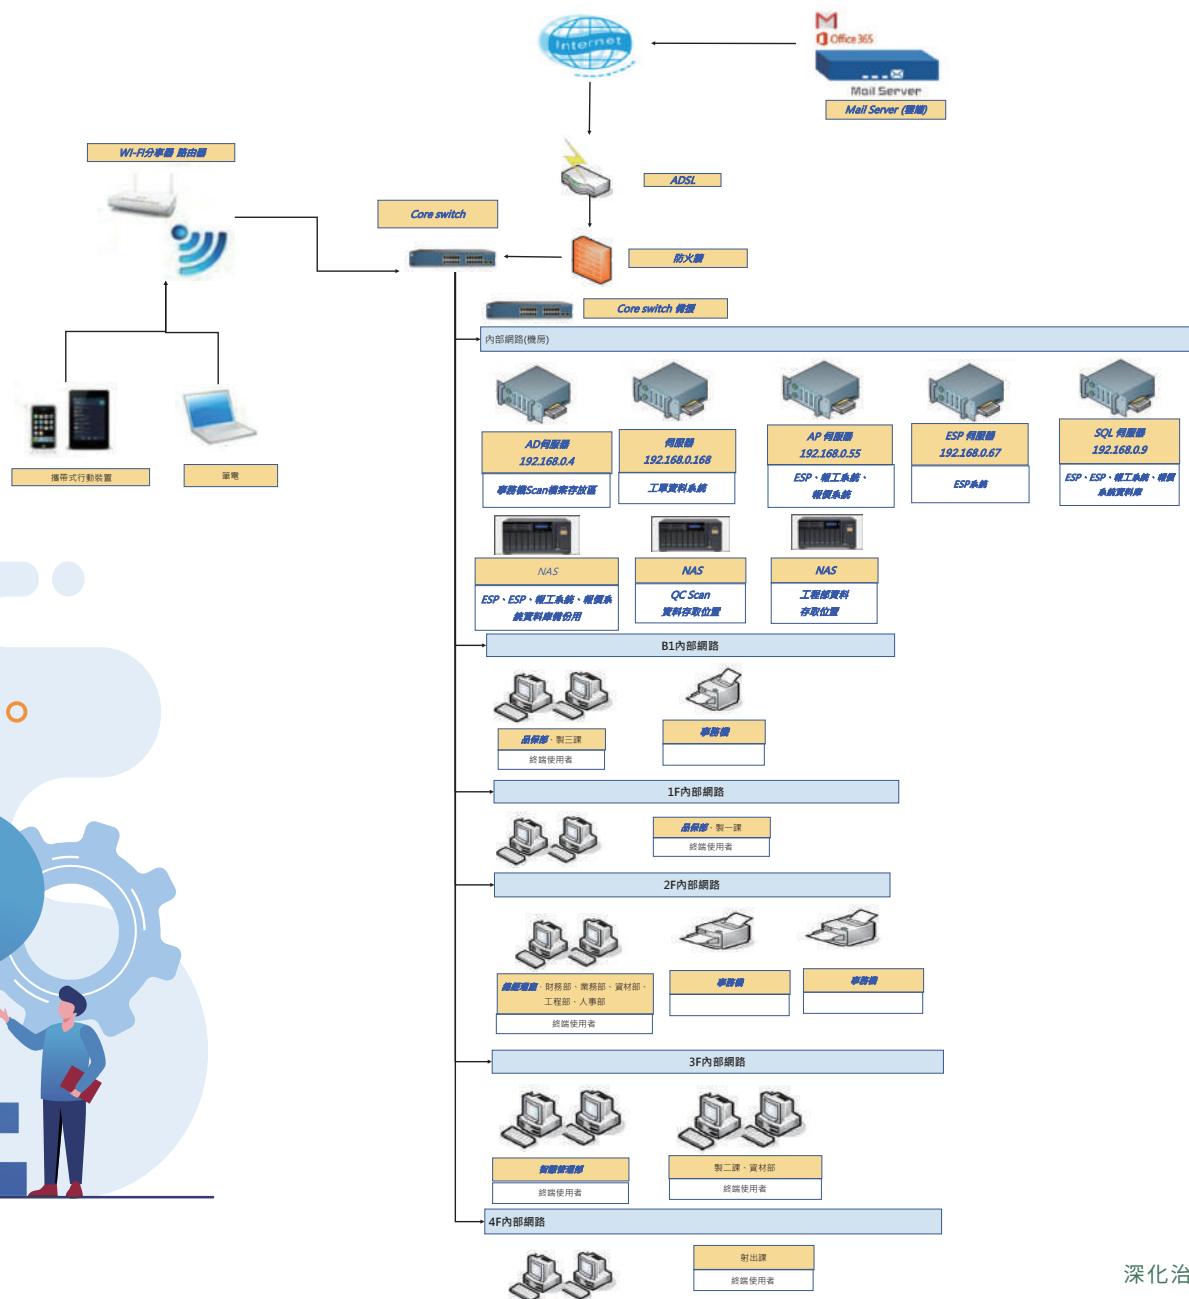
Internet

Office 365

Mail Server

Mail Server (雲端)

WI-FI分享器 路由器

ADSL

Core switch

防火牆

Core switch 備援

內部網路(機房)

攜帶式行動裝置

筆電

AD伺服器 192.168.0.4

事務機Scan檔案存放區

伺服器 192.168.0.168

工單資料系統

AP 伺服器 192.168.0.55

ESP、報工系統、報價系統

ESP 伺服器 192.168.0.67

ESP系統

SQL 伺服器 192.168.0.9

ESP、ESP、報工系統、報價系統資料庫

NAS

ESP、ESP、報工系統、報價系統資料庫備份用

NAS

QC Scan 資料存取位置

NAS

工程部資料存取位置

B1內部網路

品保部、製三課

終端使用者

事務機

1F內部網路

品保部、製一課

終端使用者

2F內部網路

總經理室、財務部、業務部、資材部、工程部、人事部

終端使用者

事務機

事務機

3F內部網路

經營管理部

終端使用者

製二課、資材部

終端使用者

4F內部網路

射出課

終端使用者

深化治